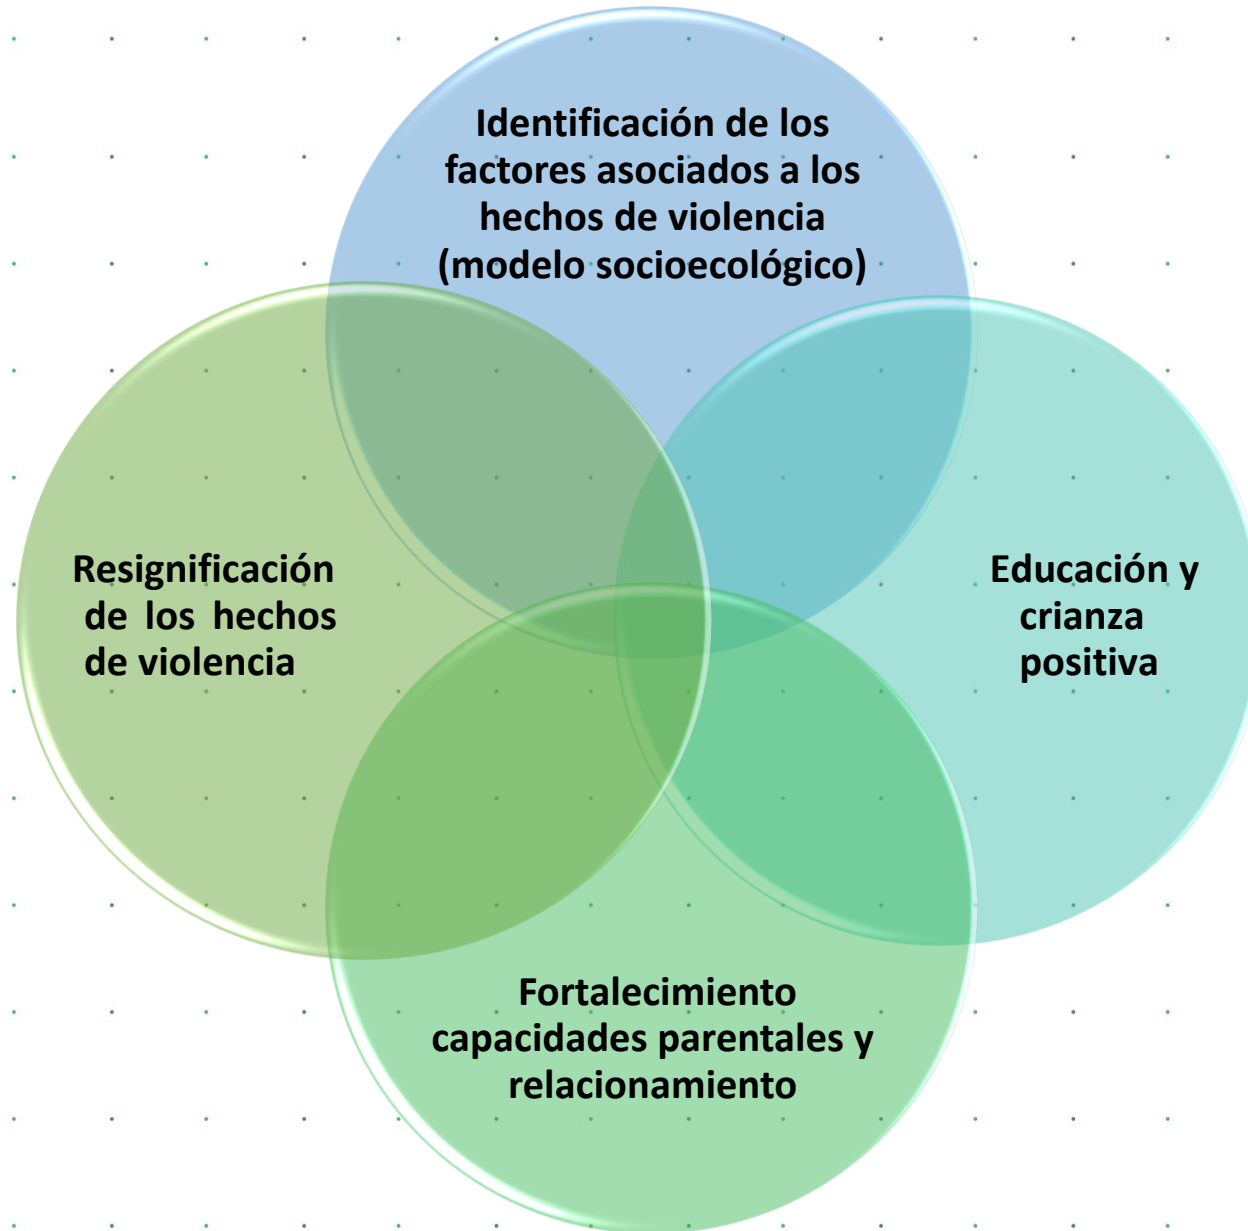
Identificación de los factores asociados a los hechos de violencia (modelo socioecológico)

Resignificación de los hechos de violencia

Educación y crianza positiva

Fortalecimiento capacidades parentales y relacionamiento